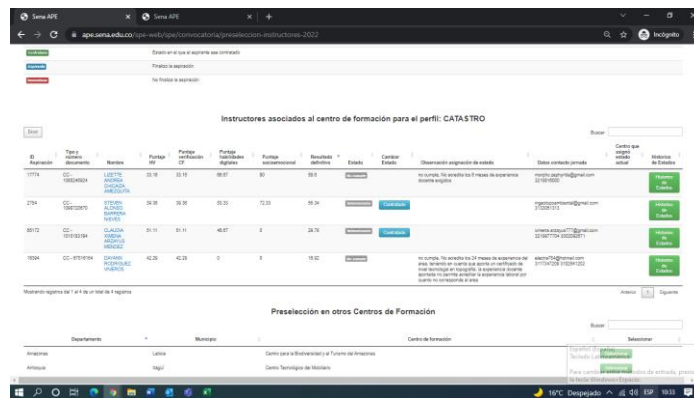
Sena APE × Sena APE × +

ape.sena.edu.co/spe-web/spe/convocatoria/preseleccion-instructores-2022

Incógnito

Estado en el que el aspirante sea contratado

Finalizó la aspiración

No finalizó la aspiración

Instructores asociados al centro de formación para el perfil: CATASTRO

Excel

Buscar:

| ID Aspiración | Tipo y número documento | Nombre | Puntaje IW | Puntaje verificación CF | Puntaje habilidades digitales | Puntaje socioemocional | Resultado definitivo | Estado | Cambiar Estado | Observación asignación de estado | Datos contacto jornada | Centro que asignó estado actual | Historico de Estados |
|---|---|---|---|---|---|---|---|---|---|---|---|---|---|
| 17774 | CC - 1065245624 | LIZETTE ANDREA CHICAIZA AMEZQUITA | 33.18 | 33.18 | 66.67 | 80 | 55.5 | No cumple | | no cumple, No acredita los 6 meses de experiencia docente exigidos | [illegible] | | Historico de Estados |
| 2764 | CC - 1048720670 | STEVEN ALONSO BARRERA NIEVES | 36.36 | 36.36 | 53.33 | 72.33 | 56.34 | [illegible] | Contratado | | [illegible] | | Historico de Estados |
| 85172 | CC - 1010153194 | CLAUDIA XIMENA ARGAYUS MENDEZ | 51.11 | 51.11 | 46.67 | 0 | 24.78 | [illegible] | Contratado | | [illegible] | | Historico de Estados |
| 19394 | CC - 57016154 | DAYANN RODRIGUEZ VIVEROS | 42.26 | 42.26 | 0 | 0 | 15.92 | No cumple | | no cumple, No acredita los 24 meses de experiencia del área, teniendo en cuenta que aporta un certificado de nivel tecnologo en topografía, la experiencia docente aportada no permite acreditar la experiencia laboral por cuanto no corresponde al área | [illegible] | | Historico de Estados |

Mostrando registros del 1 al 4 de un total de 4 registros

Anterior 1 Siguiente

Preselección en otros Centros de Formación

Buscar:

| Departamento | Municipio | Centro de formación | Seleccionar |
|---|---|---|---|
| Amazonas | Leticia | Centro para la Biodiversidad y el Turismo del Amazonas | |
| Antioquia | Itagüí | Centro Tecnológico del Mobiliario | |

Español (España) Teclado Latinoamericano
Para cambiar el método de entrada, presione la tecla Windows+Espacio.

16°C Despejado ESP 10:33